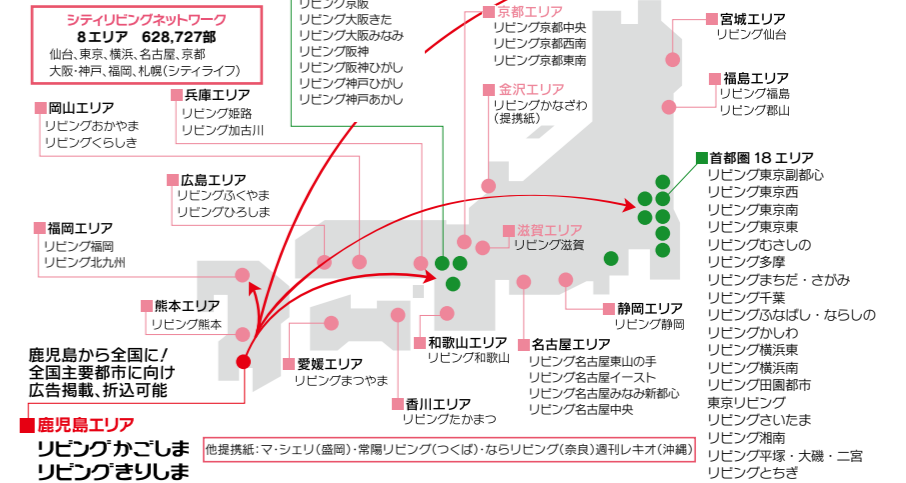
シティリビングネットワーク
8エリア　628,727部
仙台、東京、横浜、名古屋、京都
大阪・神戸、福岡、札幌(シティライフ)

リビング京阪
リビング大阪きた
リビング大阪みなみ
リビング阪神
リビング神戸ひがし
リビング神戸あかし

京都エリア
リビング京都中央
リビング京都西南
リビング京都東南

宮城エリア
リビング仙台

福島エリア
リビング福島
リビング郡山

金沢エリア
リビングかなざわ
(提携紙)

兵庫エリア
リビング姫路
リビング加古川

岡山エリア
リビングおかやま
リビングくらしき

広島エリア
リビングふくやま
リビングひろしま

首都圏 18 エリア
リビング東京副都心
リビング東京西
リビング東京南
リビング東京東
リビングむさしの
リビング多摩
リビングまちだ・さがみ
リビング千葉
リビングふなばし・ならしの
リビングかしわ
リビング横浜東
リビング横浜南
リビング田園都市
東京リビング
リビングさいたま
リビング湘南
リビング平塚・大磯・二宮
リビングとちぎ

福岡エリア
リビング福岡
リビング北九州

滋賀エリア
リビング滋賀

熊本エリア
リビング熊本

静岡エリア
リビング静岡

和歌山エリア
リビング和歌山

名古屋エリア
リビング名古屋東山の手
リビング名古屋イースト
リビング名古屋みなみ新都心
リビング名古屋中央

鹿児島から全国に!
全国主要都市に向け
広告掲載、折込可能

愛媛エリア
リビングまつやま

香川エリア
リビングたかまつ

鹿児島エリア
リビングかごしま
リビングきりしま

他提携紙:マ・シェリ(盛岡)・常陽リビング(つくば)・ならリビング(奈良)週刊レキオ(沖縄)